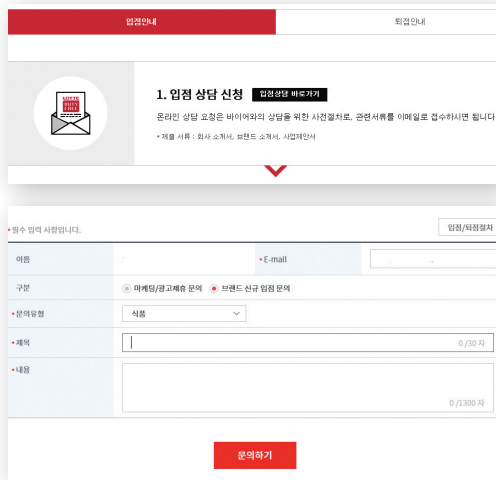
입점안내

퇴점안내

LOTTE DUTY FREE

1. 입점 상담 신청

입점상담 바로가기

온라인 상담 요청은 바이어와의 상담을 위한 사전절차로, 관련서류를 이메일로 접수하시면 됩니

• 제출 서류 : 회사 소개서, 브랜드 소개서, 사업제안서

• 필수 입력 사항입니다.

입점/퇴점절차

| 이름 | | • E-mail | |
|---|---|---|---|
| 구분 | 마케팅/광고제휴 문의 · 브랜드 신규 입점 문의 | | |
| • 문의유형 | 식품 | | |
| • 제목 | 0 /30 자 | | |
| • 내용 | 0 /1300 자 | | |

문의하기